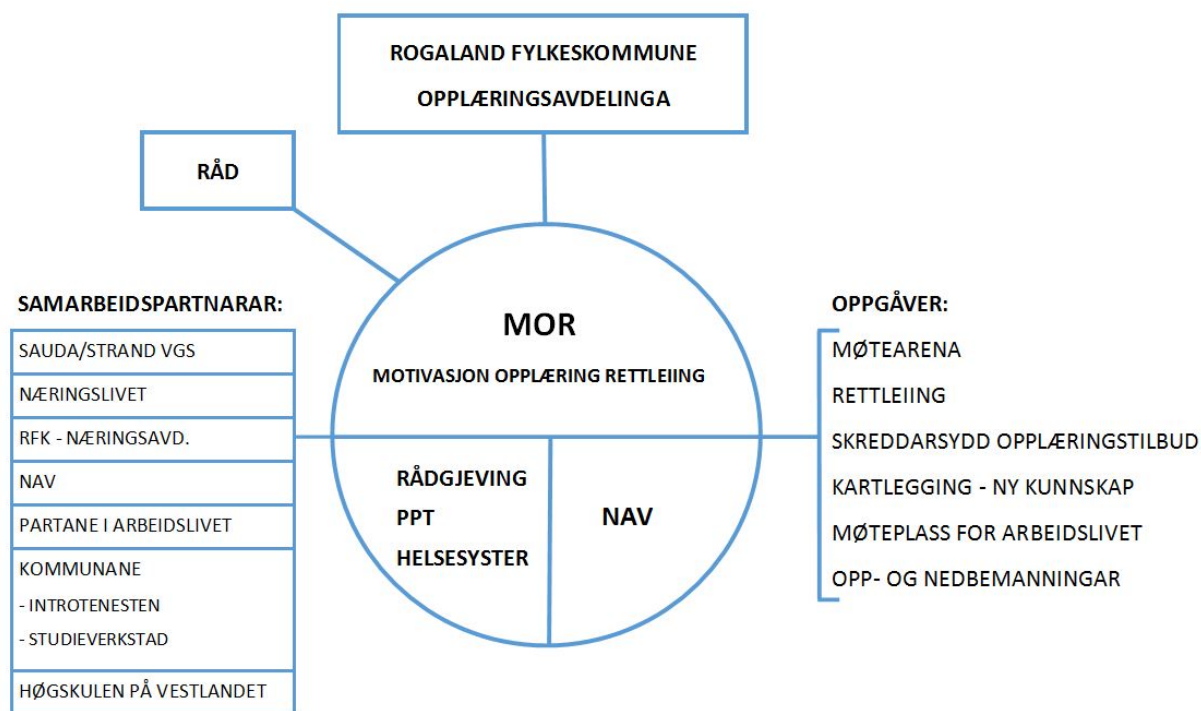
ROGALAND FYLKESKOMMUNE

OPPLÆRINGSAVDELINGA

RÅD

SAMARBEIDSPARTNARAR:

| SAUDA/STRAND VGS |
|---|
| NÆRINGSLIVET |
| RFK - NÆRINGSAVD. |
| NAV |
| PARTANE I ARBEIDSLIVET |
| KOMMUNANE - INTROTENESTEN - STUDIEVERKSTAD |
| HØGSKULEN PÅ VESTLANDET |

MOR

MOTIVASJON OPPLÆRING RETTLEIING

RÅDGJEVING
PPT
HELSESYSTER

NAV

OPPGÅVER:

MØTEARENA
RETTLEIING
SKREDDARSYDD OPPLÆRINGSTILBUD
KARTLEGGING - NY KUNNSKAP
MØTEPLASS FOR ARBEIDSLIVET
OPP- OG NEDBEMANNINGAR